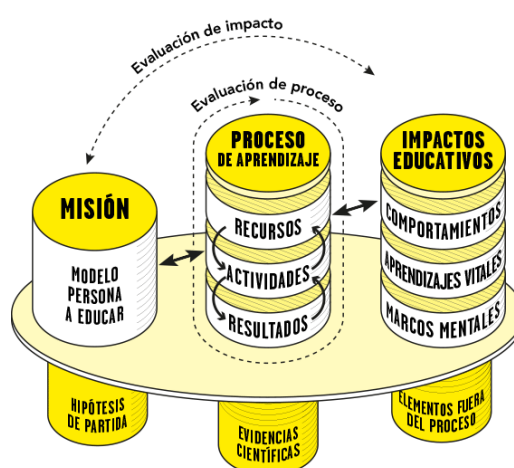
Evaluación de impacto

Evaluación de proceso

MISIÓN

MODELO PERSONA A EDUCAR

PROCESO DE APRENDIZAJE

RECURSOS

ACTIVIDADES

RESULTADOS

IMPACTOS EDUCATIVOS

COMPORTAMIENTOS

APRENDIZAJES VITALES

MARCOS MENTALES

HIPÓTESIS DE PARTIDA

EVIDENCIAS CIENTÍFICAS

ELEMENTOS FUERA DEL PROCESO